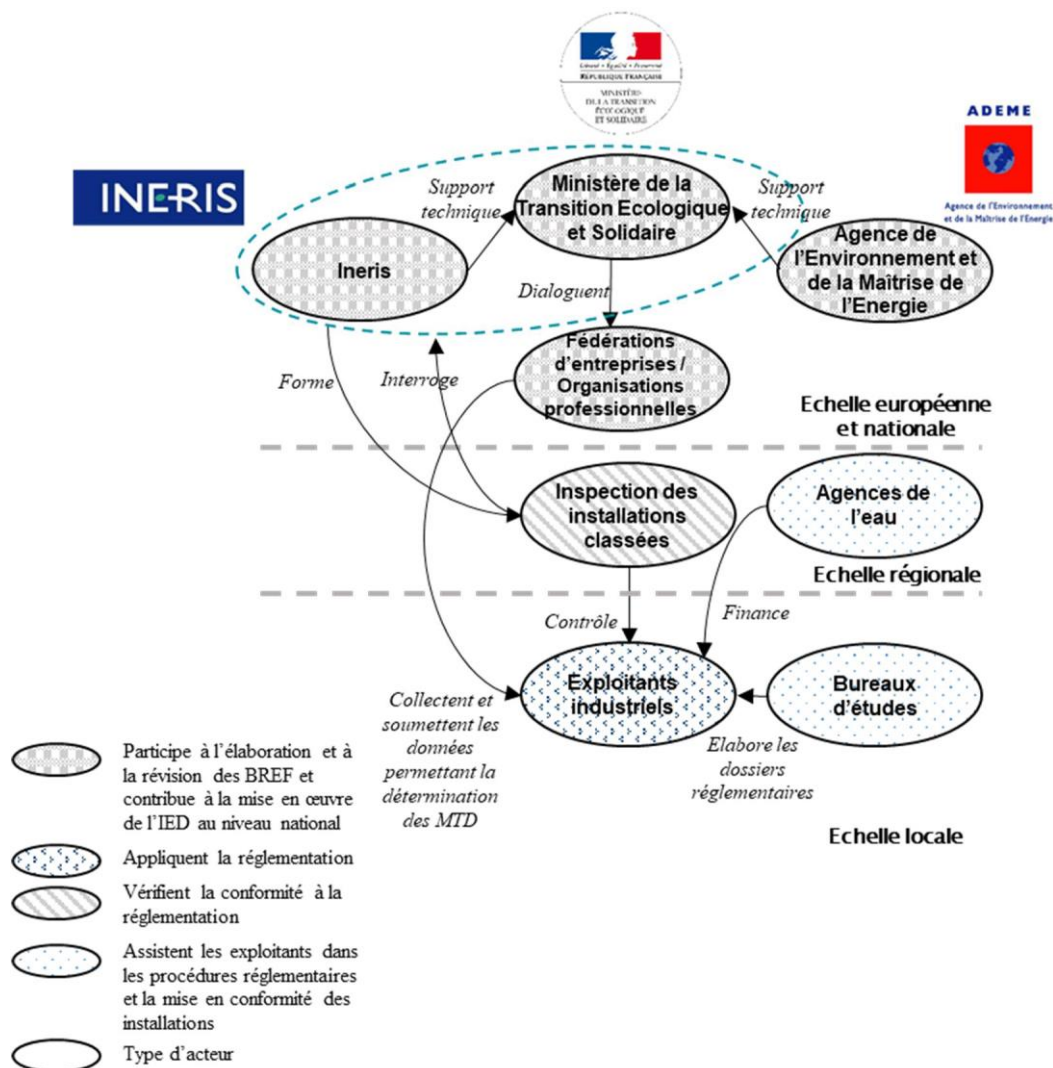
Liberté • Égalité • Fraternité
RÉPUBLIQUE FRANÇAISE

MINISTÈRE
DE LA TRANSITION
ÉCOLOGIQUE
ET SOLIDAIRE

ADEME

Agence de l'Environnement et de la Maîtrise de l'Energie

INERIS

Support technique

Ministère de la Transition Ecologique et Solidaire

Support technique

Ineris

Agence de l'Environnement et de la Maîtrise de l'Energie

Dialoguent

Fédérations d'entreprises / Organisations professionnelles

Forme

Interroge

Echelle européenne et nationale

Inspection des installations classées

Agences de l'eau

Echelle régionale

Contrôle

Finance

Exploitants industriels

Bureaux d'études

Collectent et soumettent les données permettant la détermination des MTD

Elabore les dossiers réglementaires

Echelle locale

Participe à l'élaboration et à la révision des BREF et contribue à la mise en œuvre de l'IED au niveau national

Appliquent la réglementation

Vérifient la conformité à la réglementation

Assistent les exploitants dans les procédures réglementaires et la mise en conformité des installations

Type d'acteur